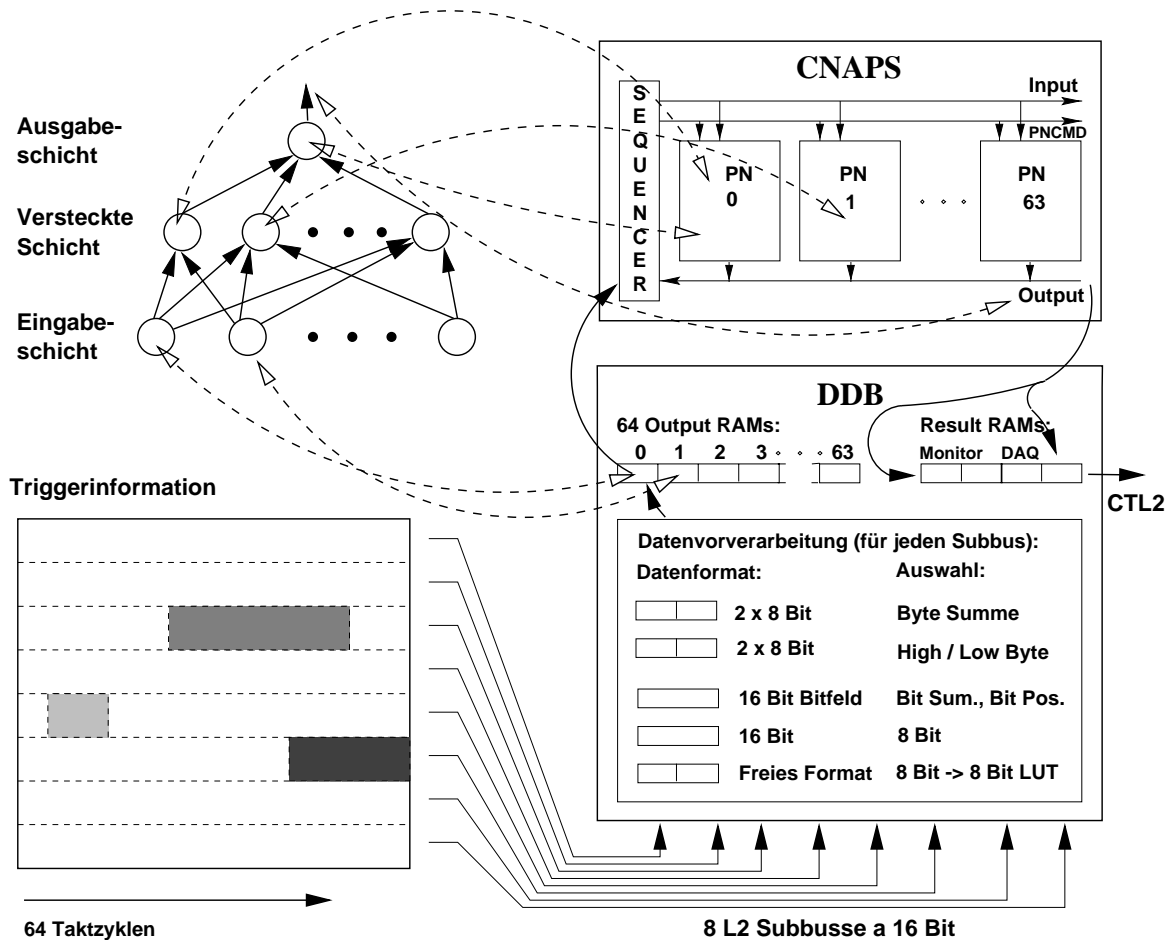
Ausgabeschicht

Versteckte Schicht

Eingabeschicht

CNAPS

SEQUENCER

Input

PNCMD

PN 0

PN 1

PN 63

Output

DDB

64 Output RAMs:

0 1 2 3 63

Result RAMs:

Monitor DAQ

CTL2

Triggerinformation

Datenvorverarbeitung (für jeden Subbus):

Datenformat: Auswahl:

2 x 8 Bit Byte Summe

2 x 8 Bit High / Low Byte

16 Bit Bitfeld Bit Sum., Bit Pos.

16 Bit 8 Bit

Freies Format 8 Bit -> 8 Bit LUT

64 Taktzyklen

8 L2 Subbusse a 16 Bit